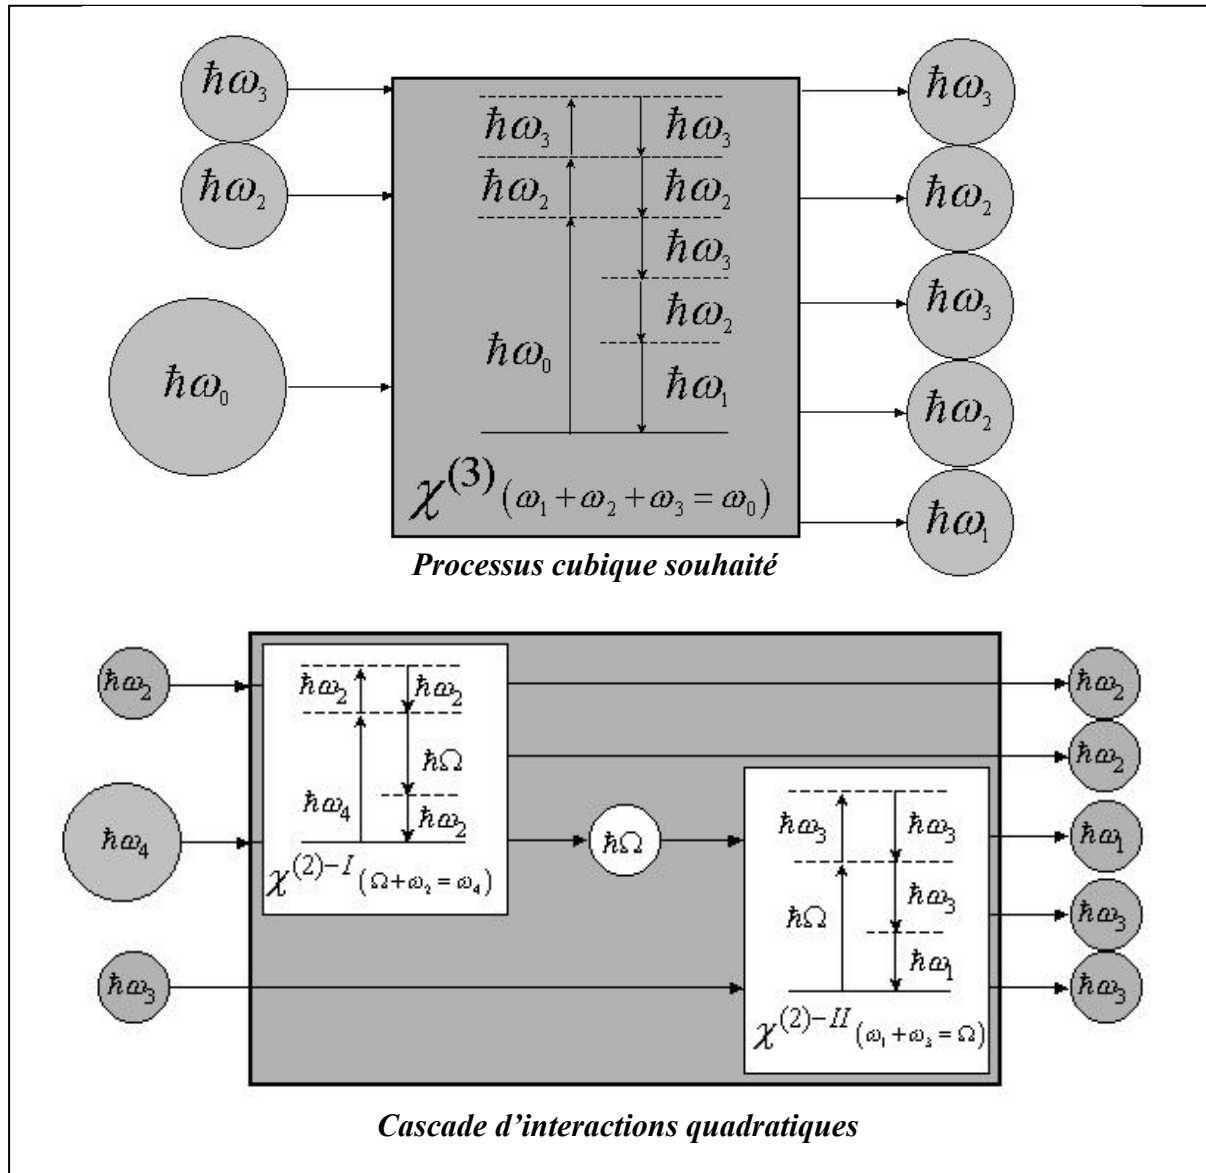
$\hbar\omega_3$

$\hbar\omega_2$

$\hbar\omega_0$

$\hbar\omega_3$ $\hbar\omega_3$

$\hbar\omega_2$ $\hbar\omega_2$

$\hbar\omega_3$

$\hbar\omega_2$

$\hbar\omega_0$ $\hbar\omega_1$

$\chi^{(3)}(\omega_1+\omega_2+\omega_3=\omega_0)$

$\hbar\omega_3$

$\hbar\omega_2$

$\hbar\omega_3$

$\hbar\omega_2$

$\hbar\omega_1$

Processus cubique souhaité

$\hbar\omega_2$

$\hbar\omega_4$

$\hbar\omega_3$

$\hbar\omega_2$ $\hbar\omega_2$

$\hbar\Omega$

$\hbar\omega_4$ $\hbar\omega_2$

$\chi^{(2)-I}(\Omega+\omega_2=\omega_4)$

$\hbar\Omega$

$\hbar\omega_3$ $\hbar\omega_3$

$\hbar\omega_3$

$\hbar\Omega$ $\hbar\omega_1$

$\chi^{(2)-II}(\omega_1+\omega_3=\Omega)$

$\hbar\omega_2$

$\hbar\omega_2$

$\hbar\omega_1$

$\hbar\omega_3$

$\hbar\omega_3$

Cascade d’interactions quadratiques